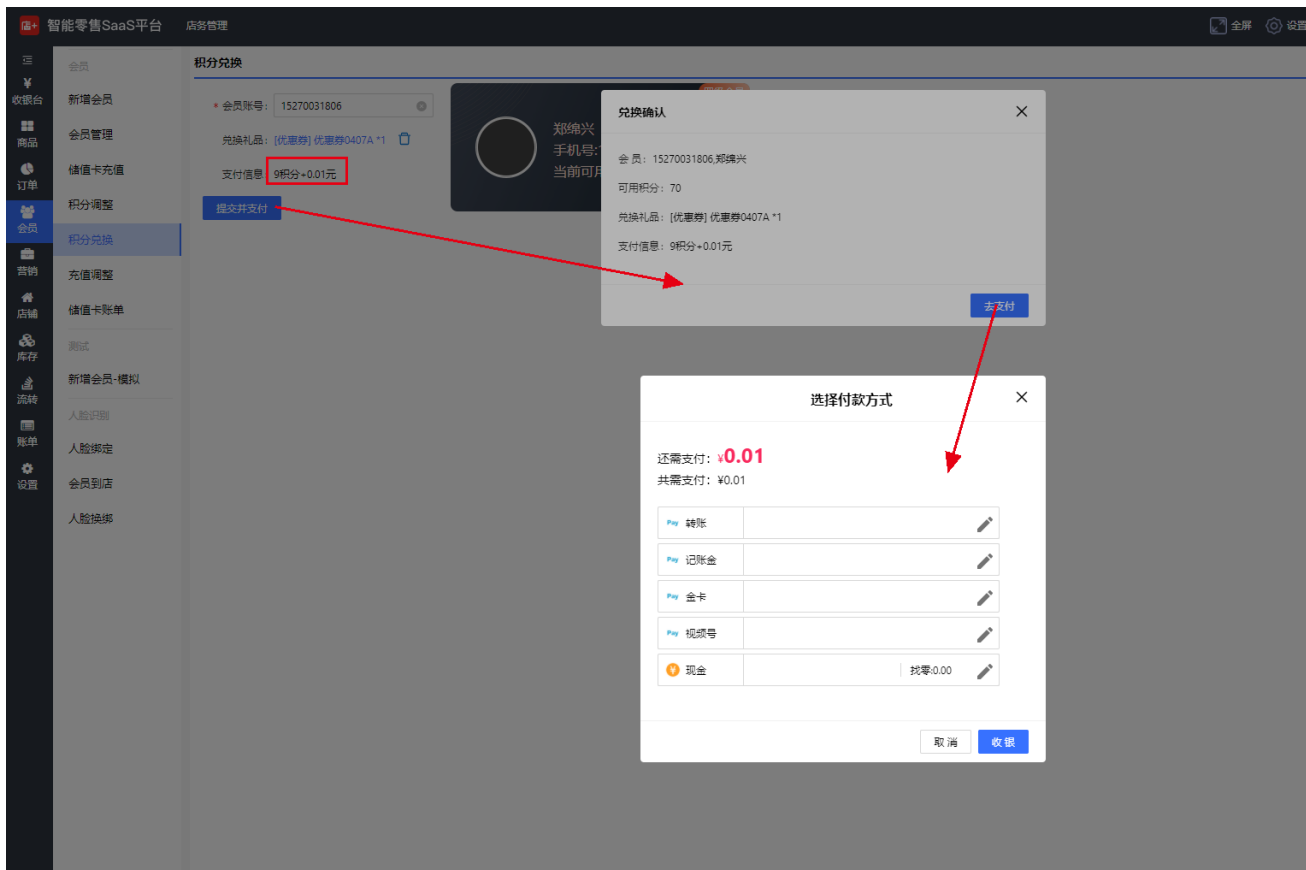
信+ 智能零售SaaS平台 店务管理 全屏 设置

收银台
商品
订单
会员
营销
店铺
库存
流转
账单
设置

会员
新增会员
会员管理
储值卡充值
积分调整
积分兑换
充值调整
储值卡账单
测试
新增会员-模拟
人脸识别
人脸绑定
会员到店
人脸换绑

积分兑换

* 会员账号: 15270031806
兑换礼品: [优惠券] 优惠券0407A *1
支付信息: 9积分+0.01元
提交并支付

郑绵兴
手机号:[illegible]
当前可用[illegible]

兑换确认
会员: 15270031806,郑绵兴
可用积分: 70
兑换礼品: [优惠券] 优惠券0407A *1
支付信息: 9积分+0.01元
去支付

选择付款方式
还需支付: ¥0.01
共需支付: ¥0.01

| Pay 转账 | |
|---|---|
| Pay 记账金 | |
| Pay 金卡 | |
| Pay 视频号 | |
| ¥ 现金 | 找零:0.00 |

取消 收银